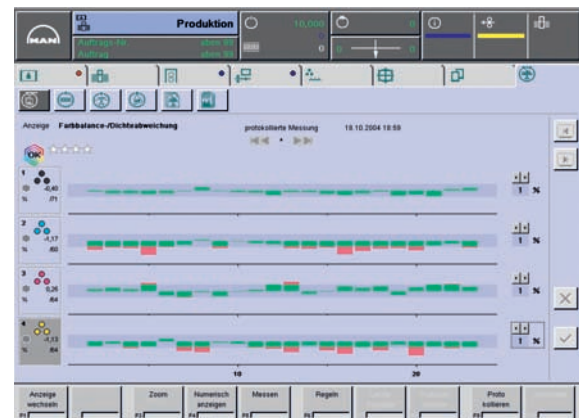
MAN

Produktion

Auftrag-Nr.

Auftrag

10.000

0

0

0

Anzeige Farbbalance-/Dichteabweichung

protokollierte Messung 18.10.2004 18:59

OK

1 -0,40 /71

2 -1,17 /60

3 0,36 /64

4 -1,13 /64

1 %

1 %

1 %

1 %

10

20

Anzeige wechseln F1

F2

Zoom F3

Numerisch anzeigen F4

Messen F5

Regeln F6

F7

F8

Proto kollieren F9

F10